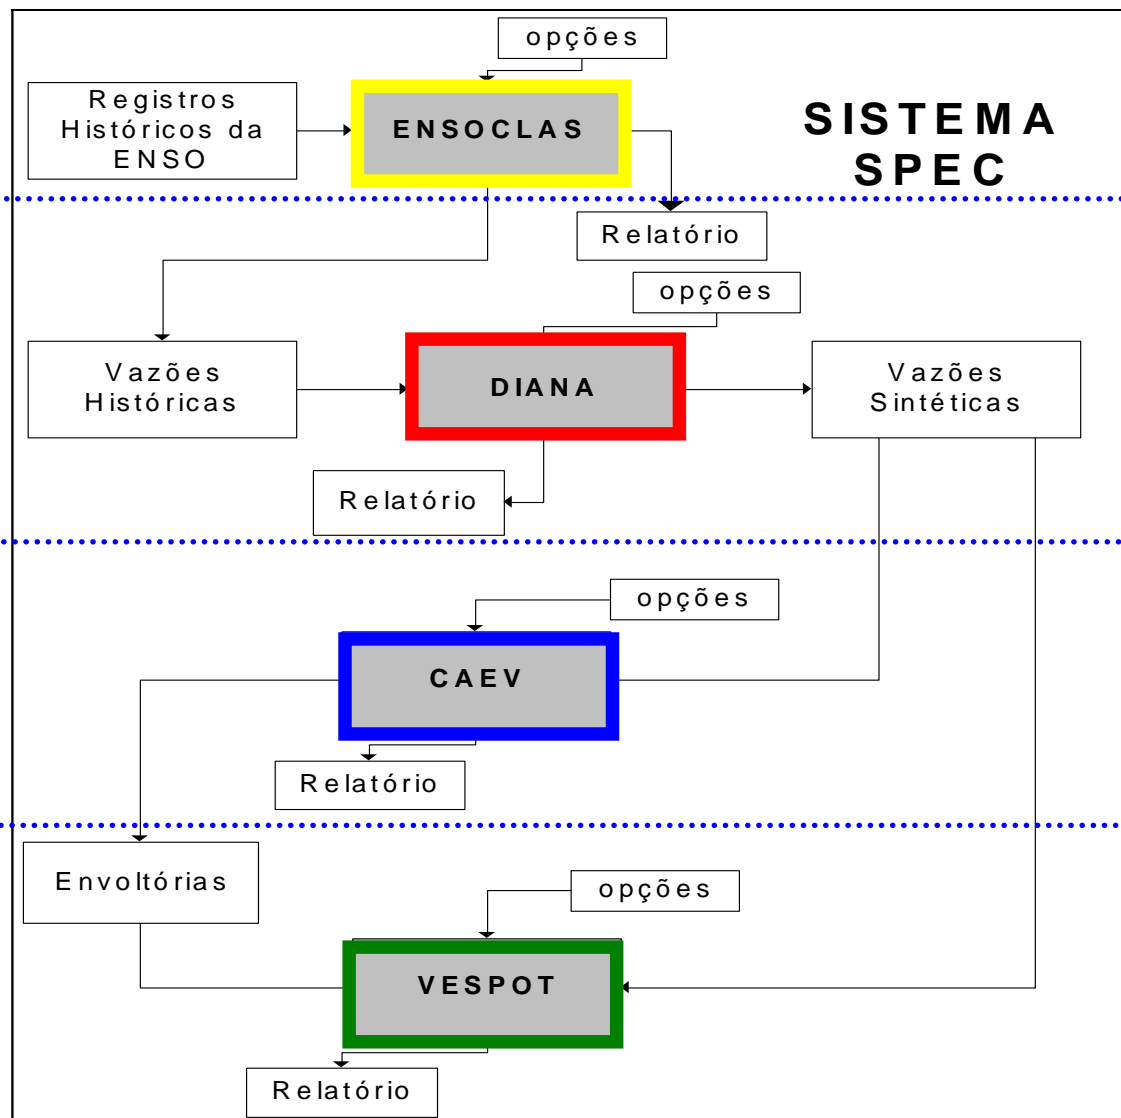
opções

Registros Históricos da ENSO

ENSOCLAS

SISTEMA SPEC

Relatório

opções

Vazões Históricas

DIANA

Vazões Sintéticas

Relatório

opções

CAEV

Relatório

Envoltórias

opções

VESPOT

Relatório